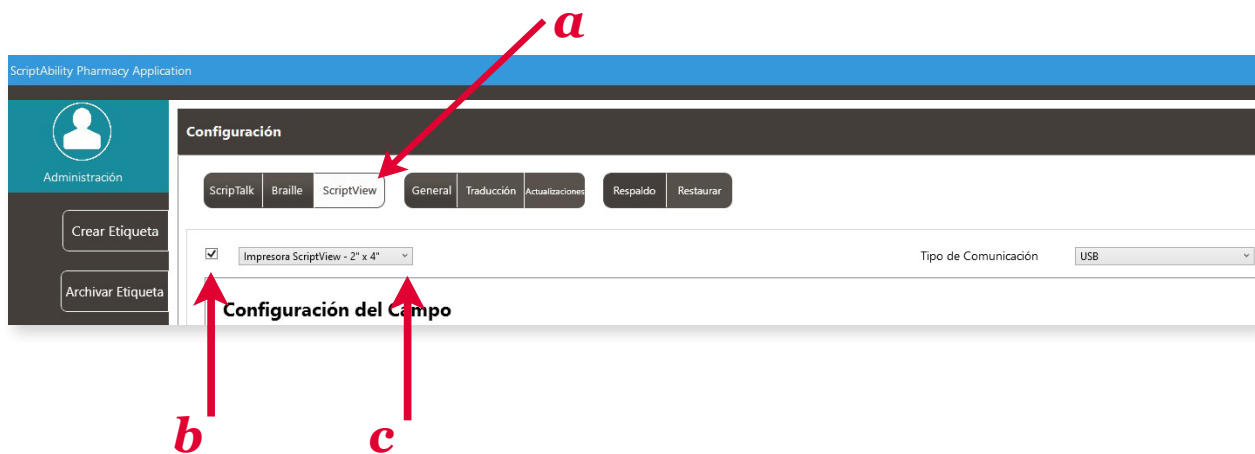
a

ScriptAbility Pharmacy Application

Administración

Crear Etiqueta

Archivar Etiqueta

Configuración

ScripTalk | Braille | ScriptView

General | Traducción | Actualizaciones

Respaldo | Restaurar

☑ Impresora ScriptView - 2" x 4"

Tipo de Comunicación USB

Configuración del Campo

b

c